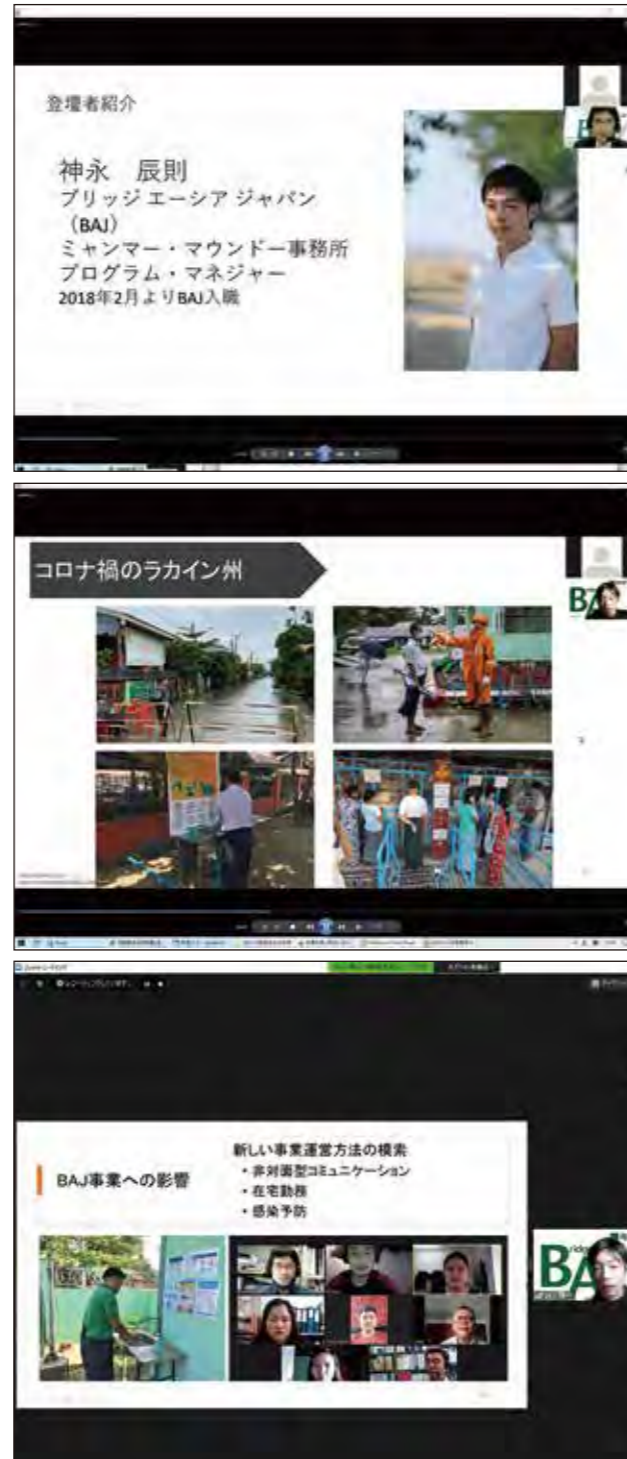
登壇者紹介

神永　辰則
ブリッジ エーシア ジャパン（BAJ）
ミャンマー・マウンドー事務所
プログラム・マネジャー
2018年2月よりBAJ入職

BAJ

コロナ禍のラカイン州

BAJ

BAJ事業への影響

新しい事業運営方法の模索
・非対面型コミュニケーション
・在宅勤務
・感染予防

BAJ